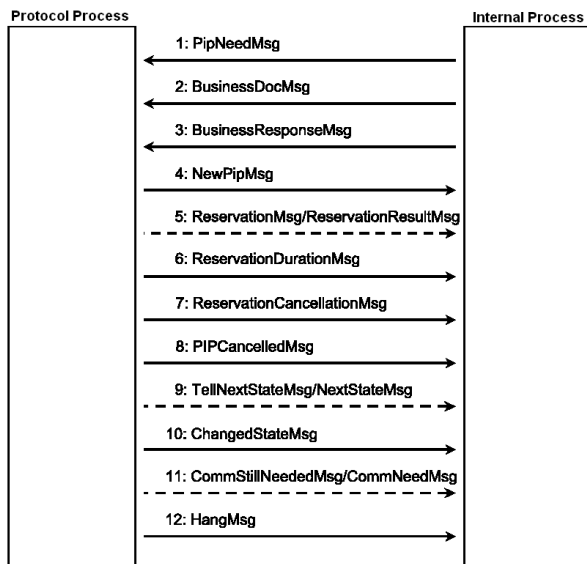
Protocol Process

Internal Process

1: PipNeedMsg

2: BusinessDocMsg

3: BusinessResponseMsg

4: NewPipMsg

5: ReservationMsg/ReservationResultMsg

6: ReservationDurationMsg

7: ReservationCancellationMsg

8: PIPCancelledMsg

9: TellNextStateMsg/NextStateMsg

10: ChangedStateMsg

11: CommStillNeededMsg/CommNeedMsg

12: HangMsg